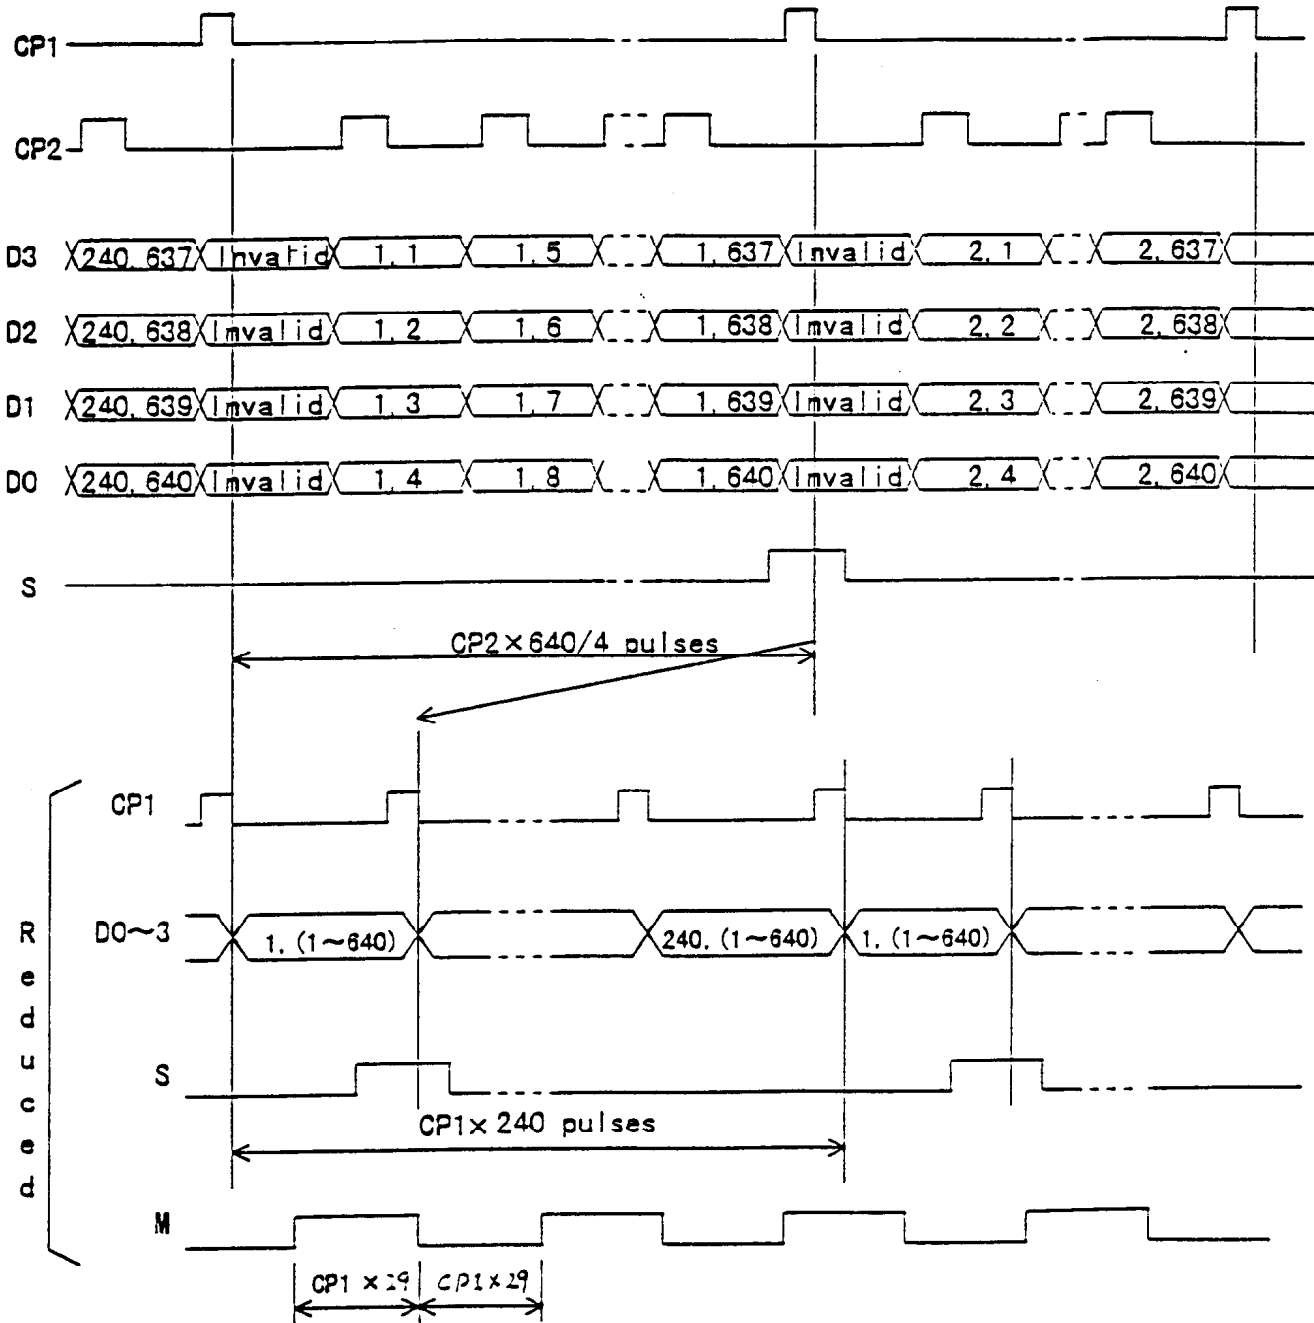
CP1

CP2

D3 240, 637 Invalid 1, 1 1, 5 1, 637 Invalid 2, 1 2, 637

D2 240, 638 Imvalid 1, 2 1, 6 1, 638 Imvalid 2, 2 2, 638

D1 240, 639 Imvalid 1, 3 1, 7 1, 639 Imvalid 2, 3 2, 639

D0 240, 640 Imvalid 1, 4 1, 8 1, 640 Imvalid 2, 4 2, 640

S

CP2 × 640/4 pulses

CP1

D0～3 1, (1～640) 240, (1～640) 1, (1～640)

S

CP1 × 240 pulses

M

CP1 × 29 CP1 × 29

Reduced